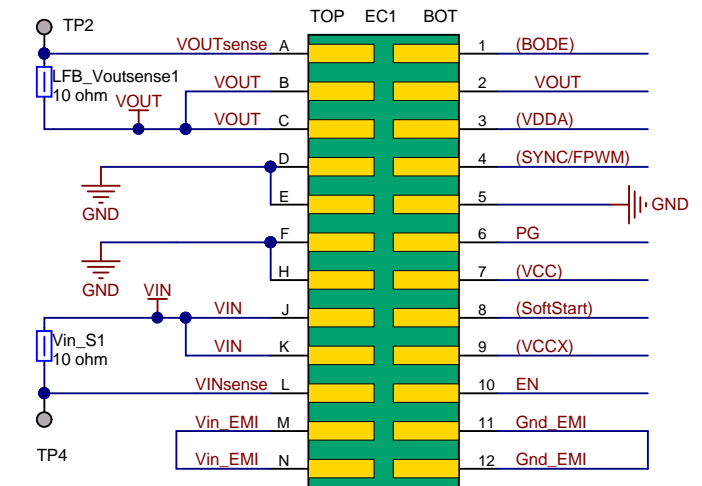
TP2

TOP EC1 BOT

VOUTsense A
1 (BODE)

LFB_Voutsense1
10 ohm
VOUT

VOUT B
2 VOUT

VOUT C
3 (VDDA)

D
4 (SYNC/FPWM)

GND

E
5
GND

F
6 PG

GND

H
7 (VCC)

VIN

VIN J
8 (SoftStart)

Vin_S1
10 ohm

VIN K
9 (VCCX)

VINsense L
10 EN

Vin_EMI M
11 Gnd_EMI

TP4

Vin_EMI N
12 Gnd_EMI